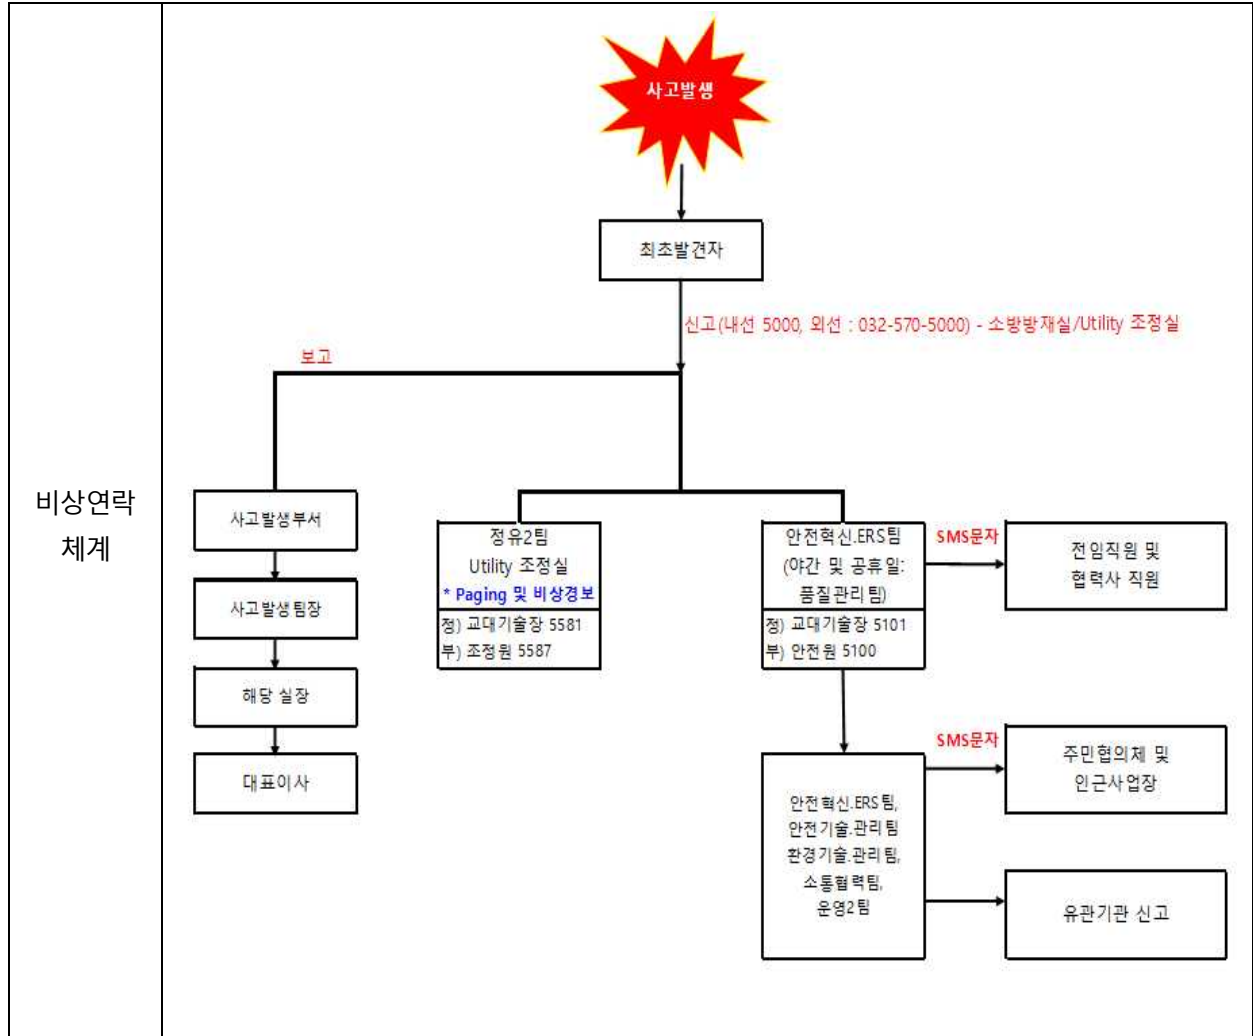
비상연락 체계

사고발생

최초발견자

신고(내선 5000, 외선 : 032-570-5000) - 소방방재실/Utility 조정실

보고

사고발생부서

사고발생팀장

해당 실장

대표이사

정유2팀
Utility 조정실
* Paging 및 비상경보
정) 교대기술장 5581
부) 조정원 5587

안전혁신.ERS팀
(야간 및 공휴일:
품질관리팀)
정) 교대기술장 5101
부) 안전원 5100

SMS문자

전임직원 및
협력사 직원

SMS문자

주민협의체 및
인근사업장

안전혁신.ERS팀,
안전기술.관리팀
환경기술.관리팀,
소통협력팀,
운영2팀

유관기관 신고